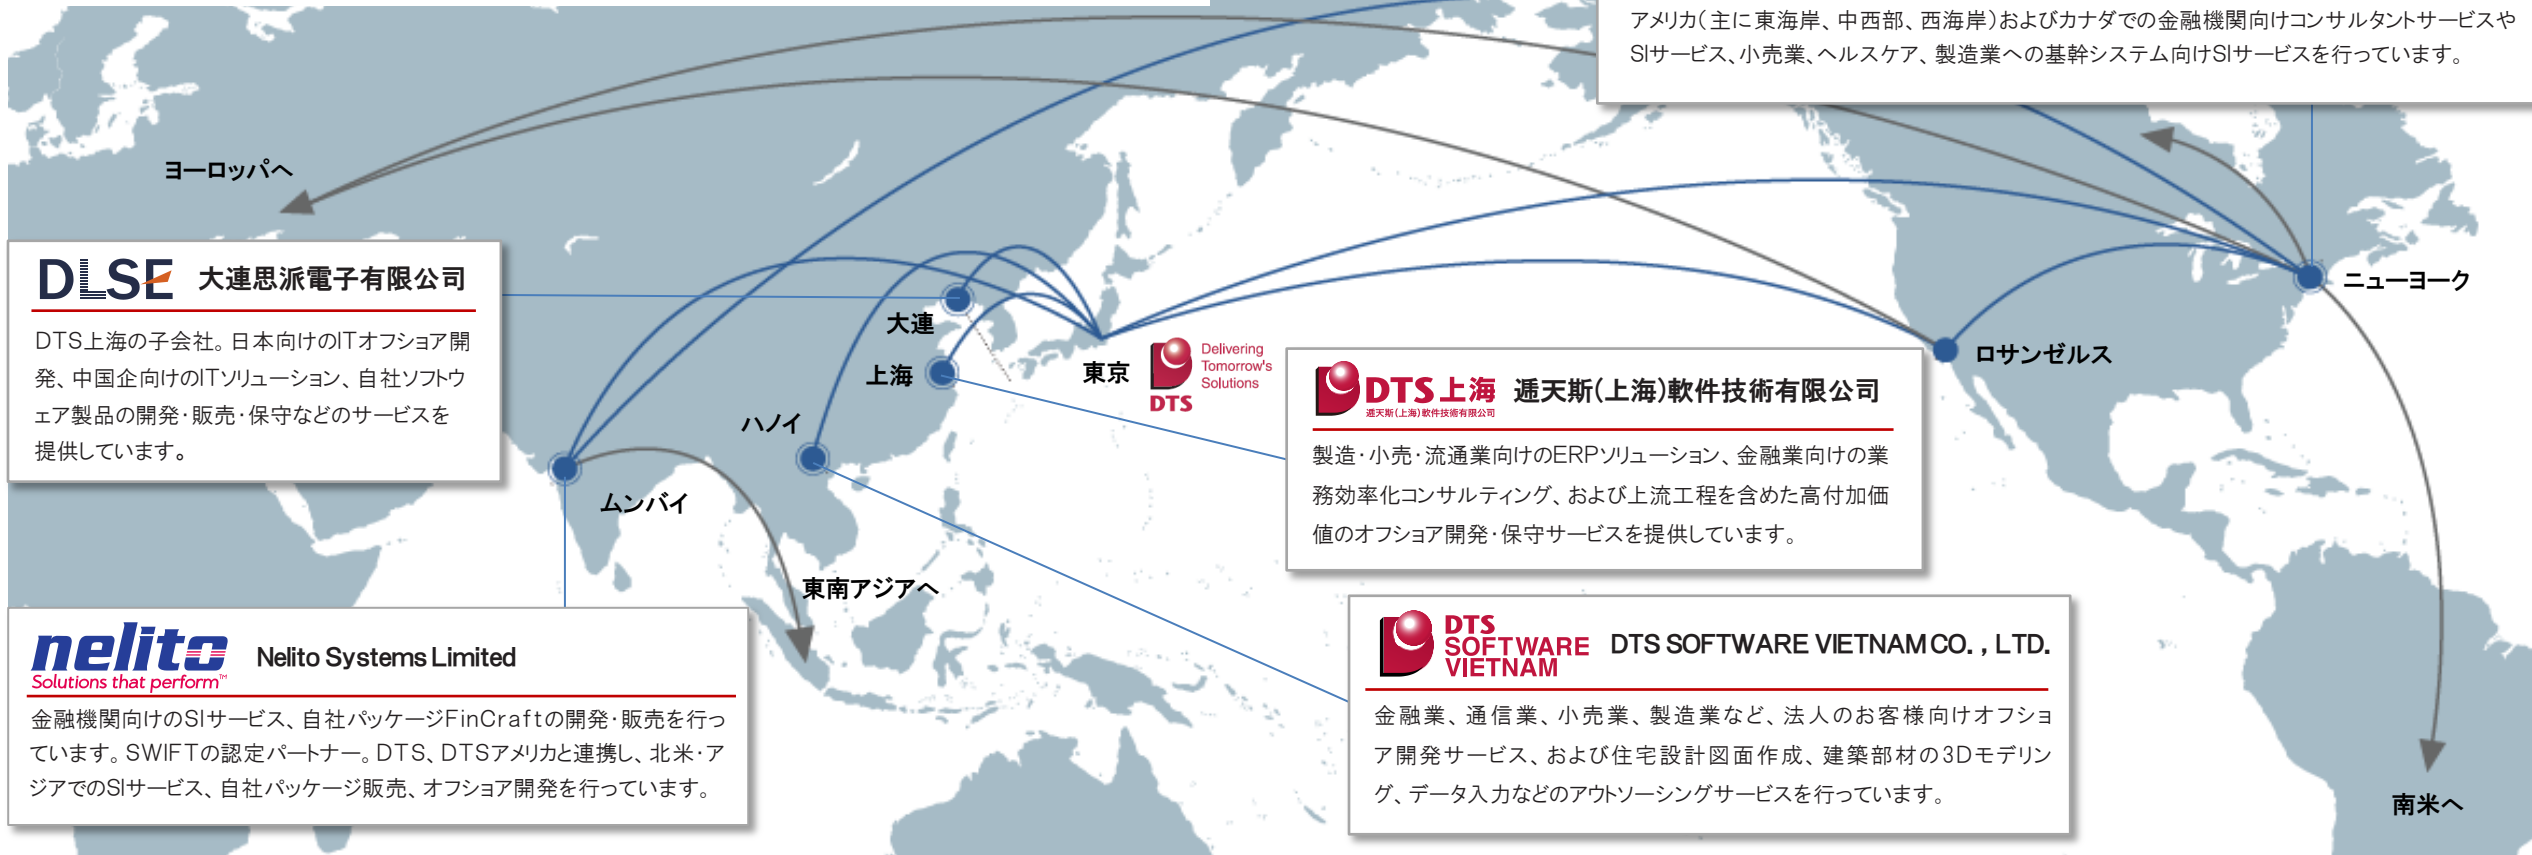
アメリカ(主に東海岸、中西部、西海岸)およびカナダでの金融機関向けコンサルタントサービスやSIサービス、小売業、ヘルスケア、製造業への基幹システム向けSIサービスを行っています。

ヨーロッパへ

DLSE 大連思派電子有限公司

DTS上海の子会社。日本向けのITオフショア開発、中国企向けのITソリューション、自社ソフトウェア製品の開発・販売・保守などのサービスを提供しています。

大連

上海

東京

Delivering Tomorrow's Solutions

DTS

ハノイ

ムンバイ

ニューヨーク

ロサンゼルス

DTS上海 通天斯(上海)軟件技術有限公司

通天斯(上海)軟件技術有限公司

製造・小売・流通業向けのERPソリューション、金融業向けの業務効率化コンサルティング、および上流工程を含めた高付加価値のオフショア開発・保守サービスを提供しています。

東南アジアへ

nelito Solutions that perform™ Nelito Systems Limited

金融機関向けのSIサービス、自社パッケージFinCraftの開発・販売を行っています。SWIFTの認定パートナー。DTS、DTSアメリカと連携し、北米・アジアでのSIサービス、自社パッケージ販売、オフショア開発を行っています。

DTS SOFTWARE VIETNAM DTS SOFTWARE VIETNAM CO., LTD.

金融業、通信業、小売業、製造業など、法人のお客様向けオフショア開発サービス、および住宅設計図面作成、建築部材の3Dモデリング、データ入力などのアウトソーシングサービスを行っています。

南米へ